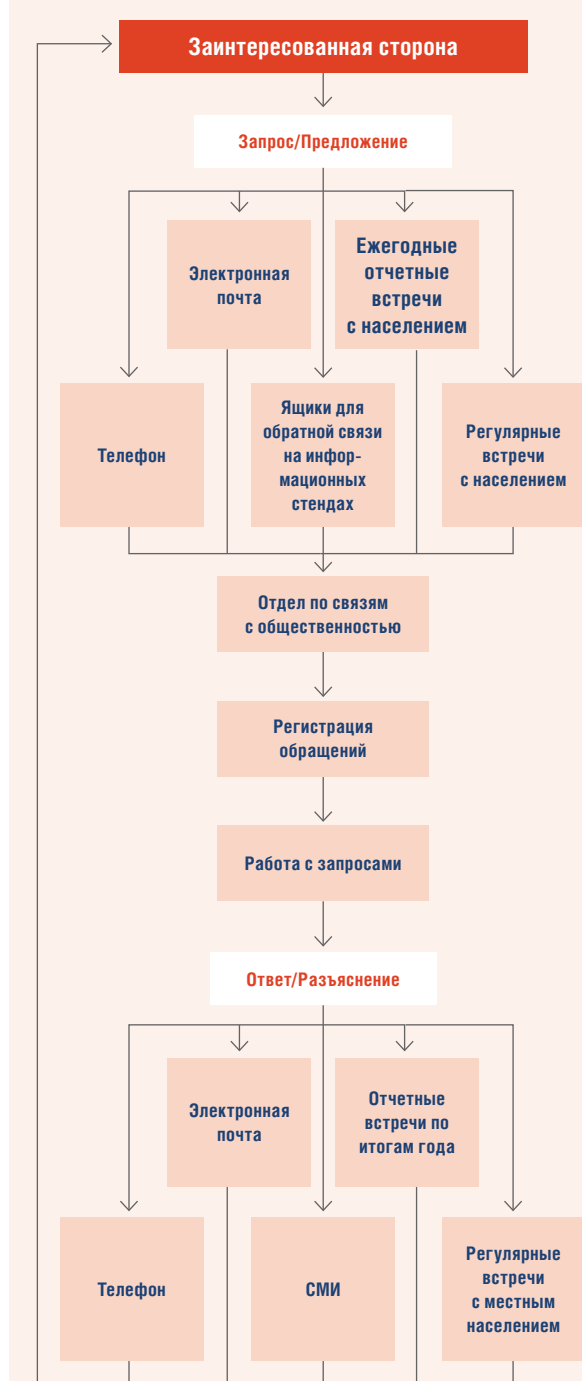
Заинтересованная сторона

Запрос/Предложение

Электронная почта

Ежегодные отчетные встречи с населением

Телефон

Ящики для обратной связи на информационных стендах

Регулярные встречи с населением

Отдел по связям с общественностью

Регистрация обращений

Работа с запросами

Ответ/Разъяснение

Электронная почта

Отчетные встречи по итогам года

Телефон

СМИ

Регулярные встречи с местным населением